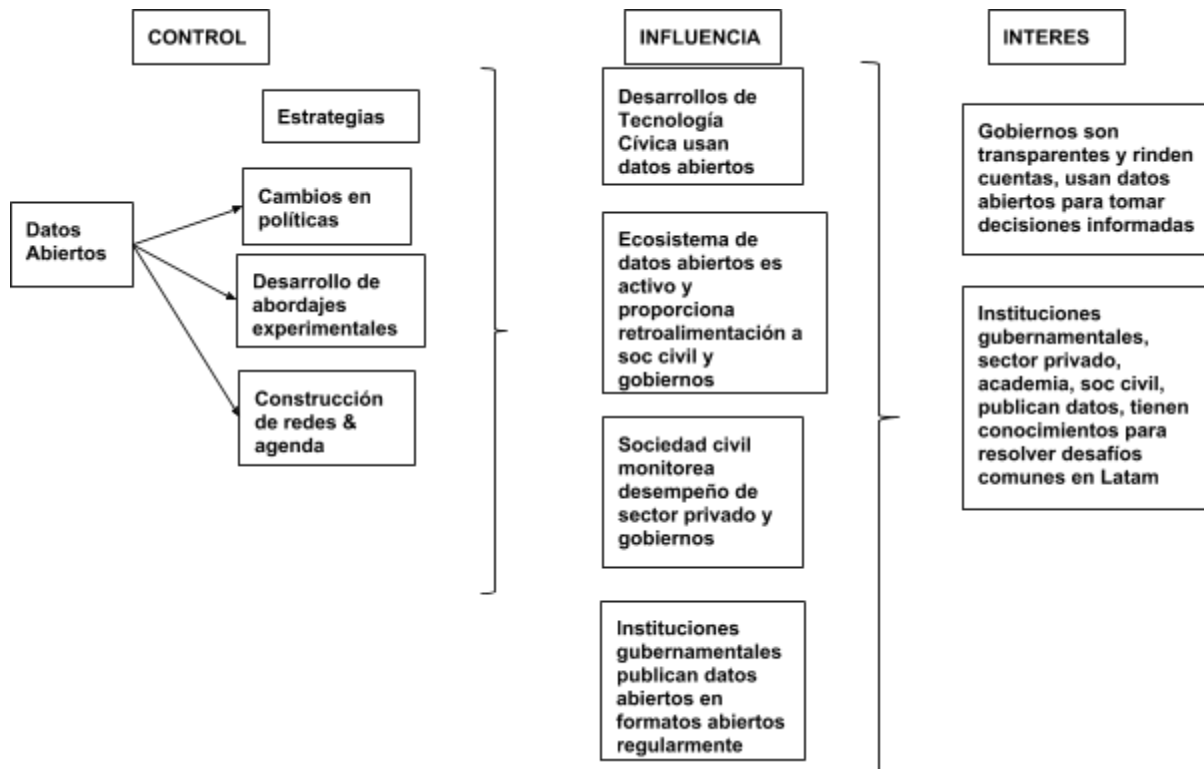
CONTROL

INFLUENCIA

INTERES

Estrategias

Datos Abiertos

Cambios en políticas

Desarrollo de abordajes experimentales

Construcción de redes & agenda

Desarrollos de Tecnología Cívica usan datos abiertos

Ecosistema de datos abiertos es activo y proporciona retroalimentación a soc civil y gobiernos

Sociedad civil monitorea desempeño de sector privado y gobiernos

Instituciones gubernamentales publican datos abiertos en formatos abiertos regularmente

Gobiernos son transparentes y rinden cuentas, usan datos abiertos para tomar decisiones informadas

Instituciones gubernamentales, sector privado, academia, soc civil, publican datos, tienen conocimientos para resolver desafíos comunes en Latam